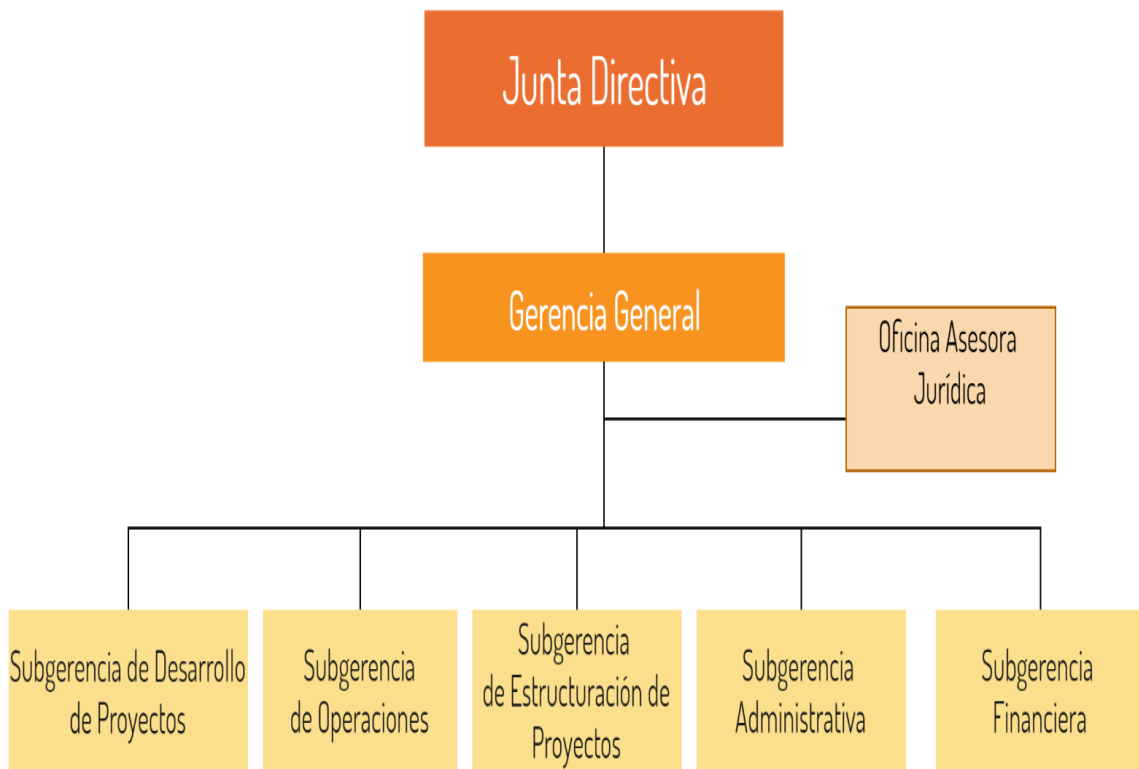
Junta Directiva

Gerencia General

Oficina Asesora Jurídica

Subgerencia de Desarrollo de Proyectos

Subgerencia de Operaciones

Subgerencia de Estructuración de Proyectos

Subgerencia Administrativa

Subgerencia Financiera